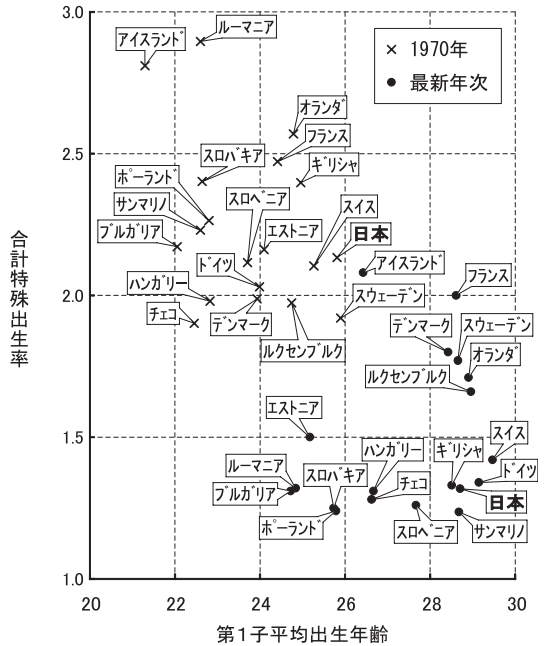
× 1970年
● 最新年次

合計特殊出生率

3.0
2.5
2.0
1.5
1.0

アイスランド
ルーマニア
オランダ
フランス
スロバキア
ギリシャ
ポーランド
スロベニア
サンマリノ
スイス
ブルガリア
エストニア
日本
ドイツ
アイスランド
フランス
ハンガリー
スウェーデン
チェコ
デンマーク
ルクセンブルク
デンマーク
スウェーデン
オランダ
ルクセンブルク
エストニア
スイス
ハンガリー
ギリシャ
ドイツ
ルーマニア
チェコ
スロバキア
日本
ブルガリア
ポーランド
スロベニア
サンマリノ

20
22
24
26
28
30

第1子平均出生年齢